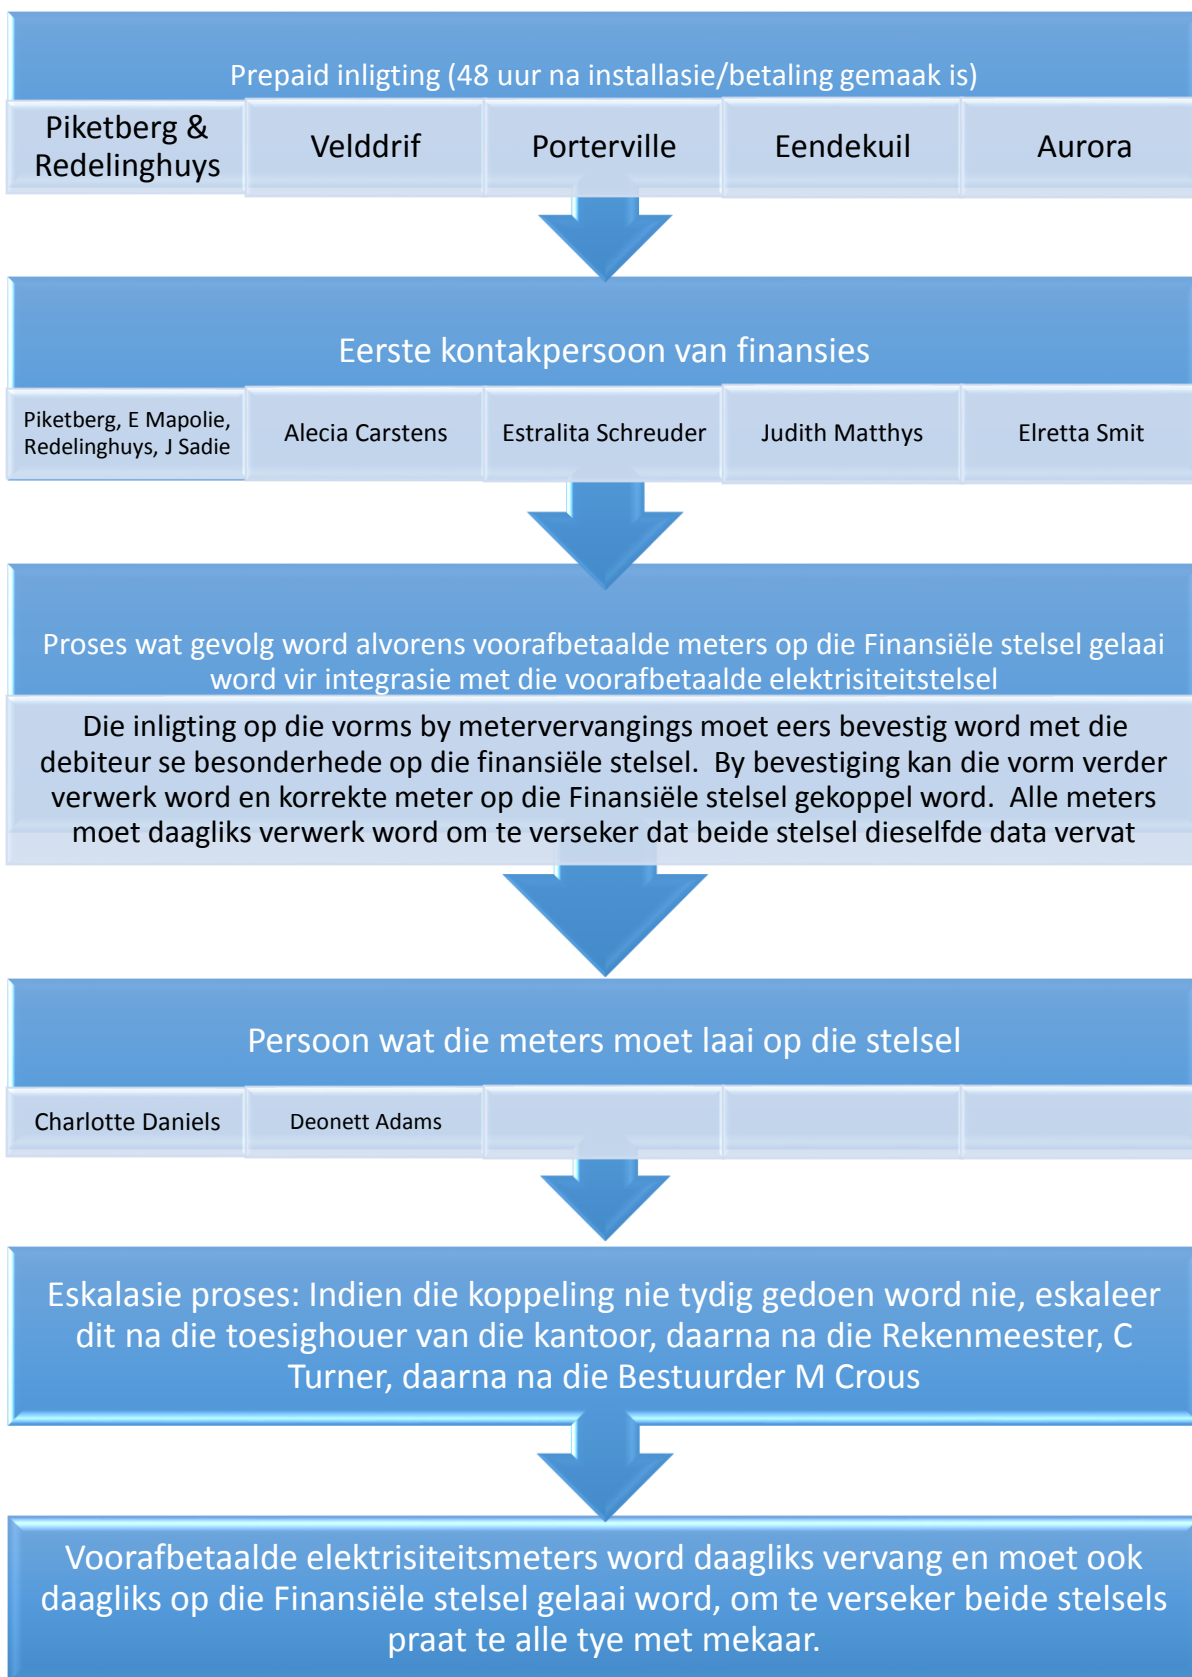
Prepaid inligting (48 uur na installasie/betaling gemaak is)

| Piketberg & Redelinghuys | Velddrif | Porterville | Eendekuil | Aurora |
|---|---|---|---|---|

Eerste kontakpersoon van finansies

| Piketberg, E Mapolie, Redelinghuys, J Sadie | Alecia Carstens | Estralita Schreuder | Judith Matthys | Elretta Smit |
|---|---|---|---|---|

Proses wat gevolg word alvorens voorafbetaalde meters op die Finansiële stelsel gelaai word vir integrasie met die voorafbetaalde elektrisiteitstelsel

Die inligting op die vorms by metervervangings moet eers bevestig word met die debiteur se besonderhede op die finansiële stelsel. By bevestiging kan die vorm verder verwerk word en korrekte meter op die Finansiële stelsel gekoppel word. Alle meters moet daagliks verwerk word om te verseker dat beide stelsel dieselfde data vervat

Persoon wat die meters moet laai op die stelsel

| Charlotte Daniels | Deonett Adams | | | |
|---|---|---|---|---|

Eskalasie proses: Indien die koppeling nie tydig gedoen word nie, eskaleer dit na die toesighouer van die kantoor, daarna na die Rekenmeester, C Turner, daarna na die Bestuurder M Crous

Voorafbetaalde elektrisiteitsmeters word daagliks vervang en moet ook daagliks op die Finansiële stelsel gelaai word, om te verseker beide stelsels praat te alle tye met mekaar.